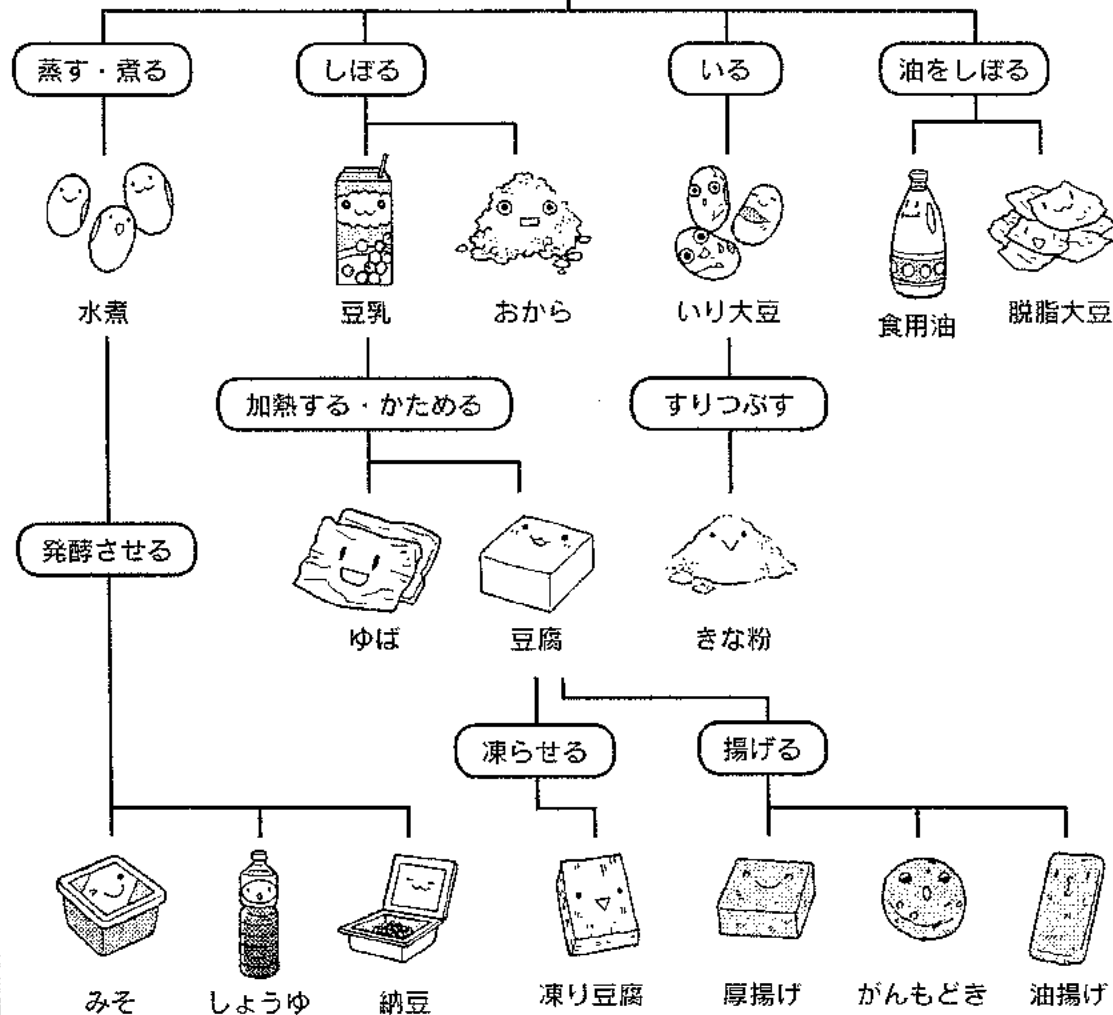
蒸す・煮る

しぼる

いる

油をしぼる

水煮

豆乳

おから

いり大豆

食用油

脱脂大豆

加熱する・かためる

すりつぶす

発酵させる

ゆば

豆腐

きな粉

凍らせる

揚げる

みそ

しょうゆ

納豆

凍り豆腐

厚揚げ

がんもどき

油揚げ